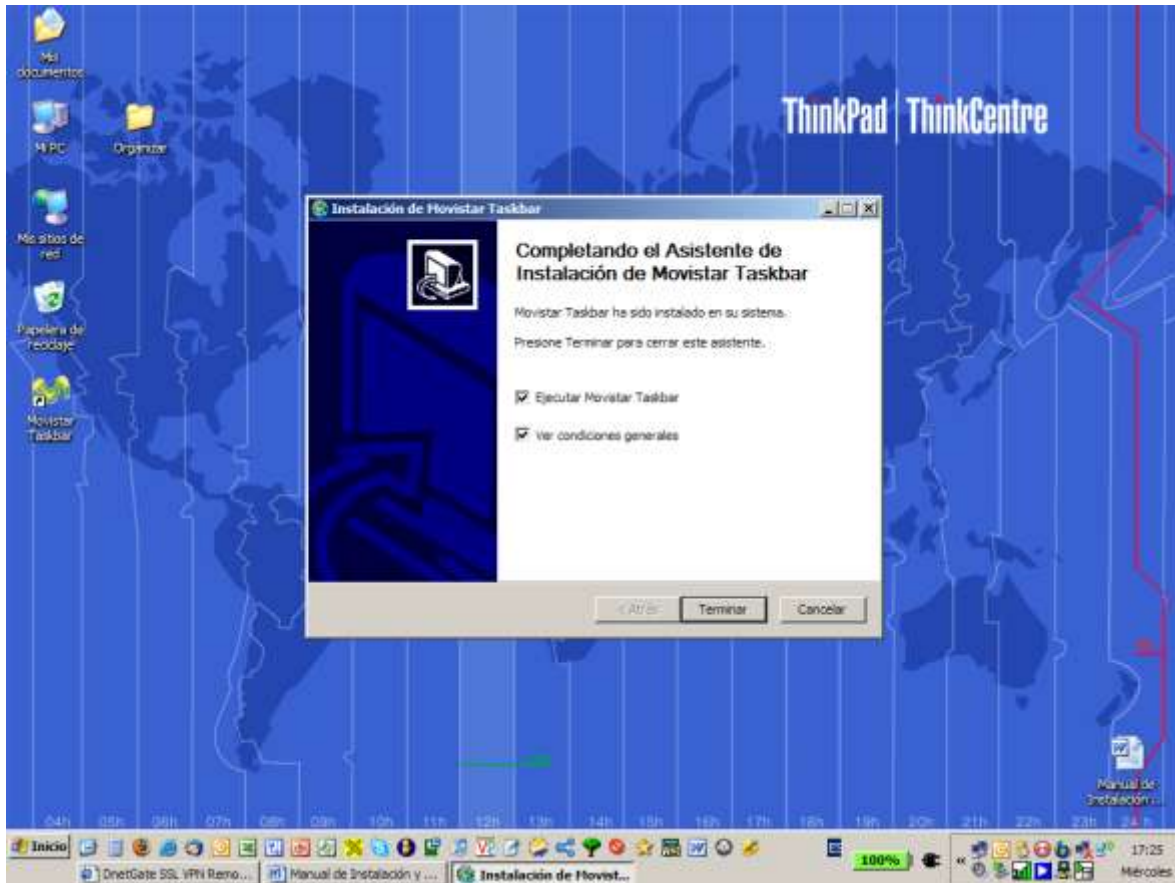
Mis documentos

Mi PC

Organizar

Mis sitios de red

Papelera de reciclaje

Movistar Taskbar

ThinkPad | ThinkCentre

Instalación de Movistar Taskbar

Completando el Asistente de Instalación de Movistar Taskbar

Movistar Taskbar ha sido instalado en su sistema.

Presione Terminar para cerrar este asistente.

Ejecutar Movistar Taskbar

Ver condiciones generales

< Atrás

Terminar

Cancelar

04h 05h 06h 07h 08h 09h 10h 11h 12h 13h 14h 15h 16h 17h 18h 19h 20h 21h 22h 23h 24h

Manual de Instalación ...

Inicio

DnetGate SSL VPN Remo...

Manual de Instalación y ...

Instalación de Movist...

100%

17:25

Miércoles